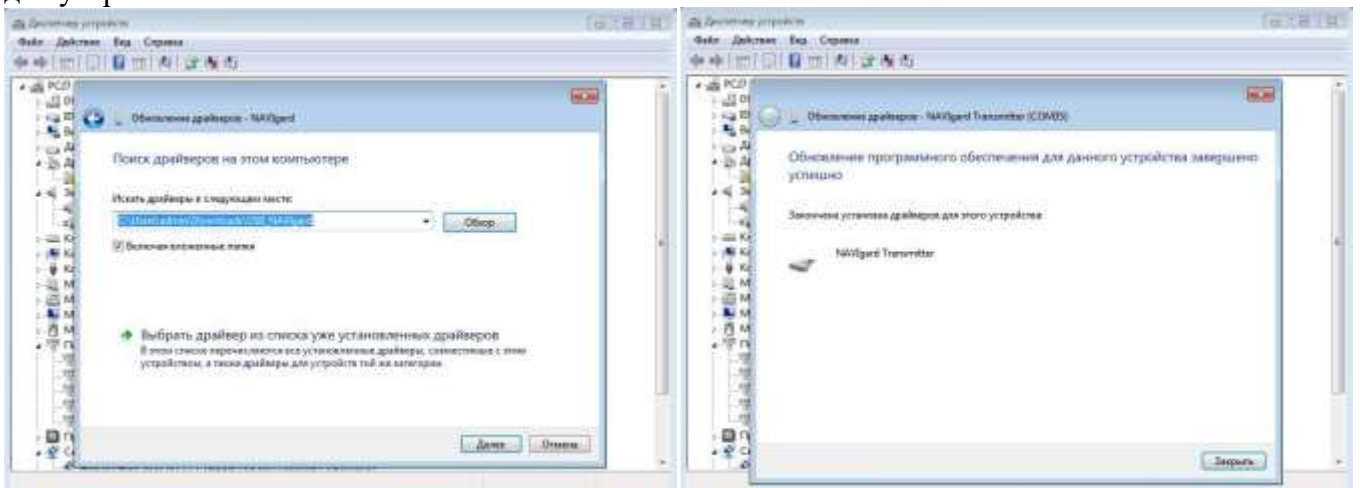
Диспетчер устройств
Файл Действие Вид Справка

Обновление драйверов - NAVIgard

Поиск драйверов на этом компьютере

Искать драйверы в следующем месте:
C:\Users\admin\Downloads\USB NAVIgard
Обзор
Включая вложенные папки

Выбрать драйвер из списка уже установленных драйверов
В этом списке перечисляются все установленные драйверы, совместимые с этим устройством, а также драйверы для устройств той же категории.

Далее Отмена

Диспетчер устройств
Файл Действие Вид Справка

Обновление драйверов - NAVIgard Transmitter (COM5)

Обновление программного обеспечения для данного устройства завершено успешно

Закончена установка драйверов для этого устройства:

NAVIgard Transmitter

Закрыть